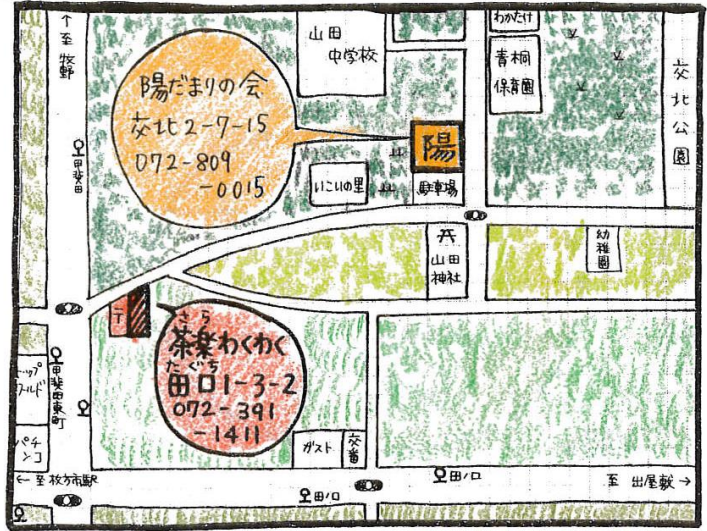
↑至牧野

山田中学校

わかたけ

青桐保育園

交北公園

陽だまりの会
交北2-7-15
072-809-0015

陽

いこいの里

駐車場

甲斐田

山田神社

幼稚園

T

さら
茶楽わくわく
たぐち
田口1-3-2
072-391-1411

甲斐田東町

ップ
ールド

パチンコ

ガスト

交番

←至枚方市駅

田ノ口

田ノ口

至出屋敷→